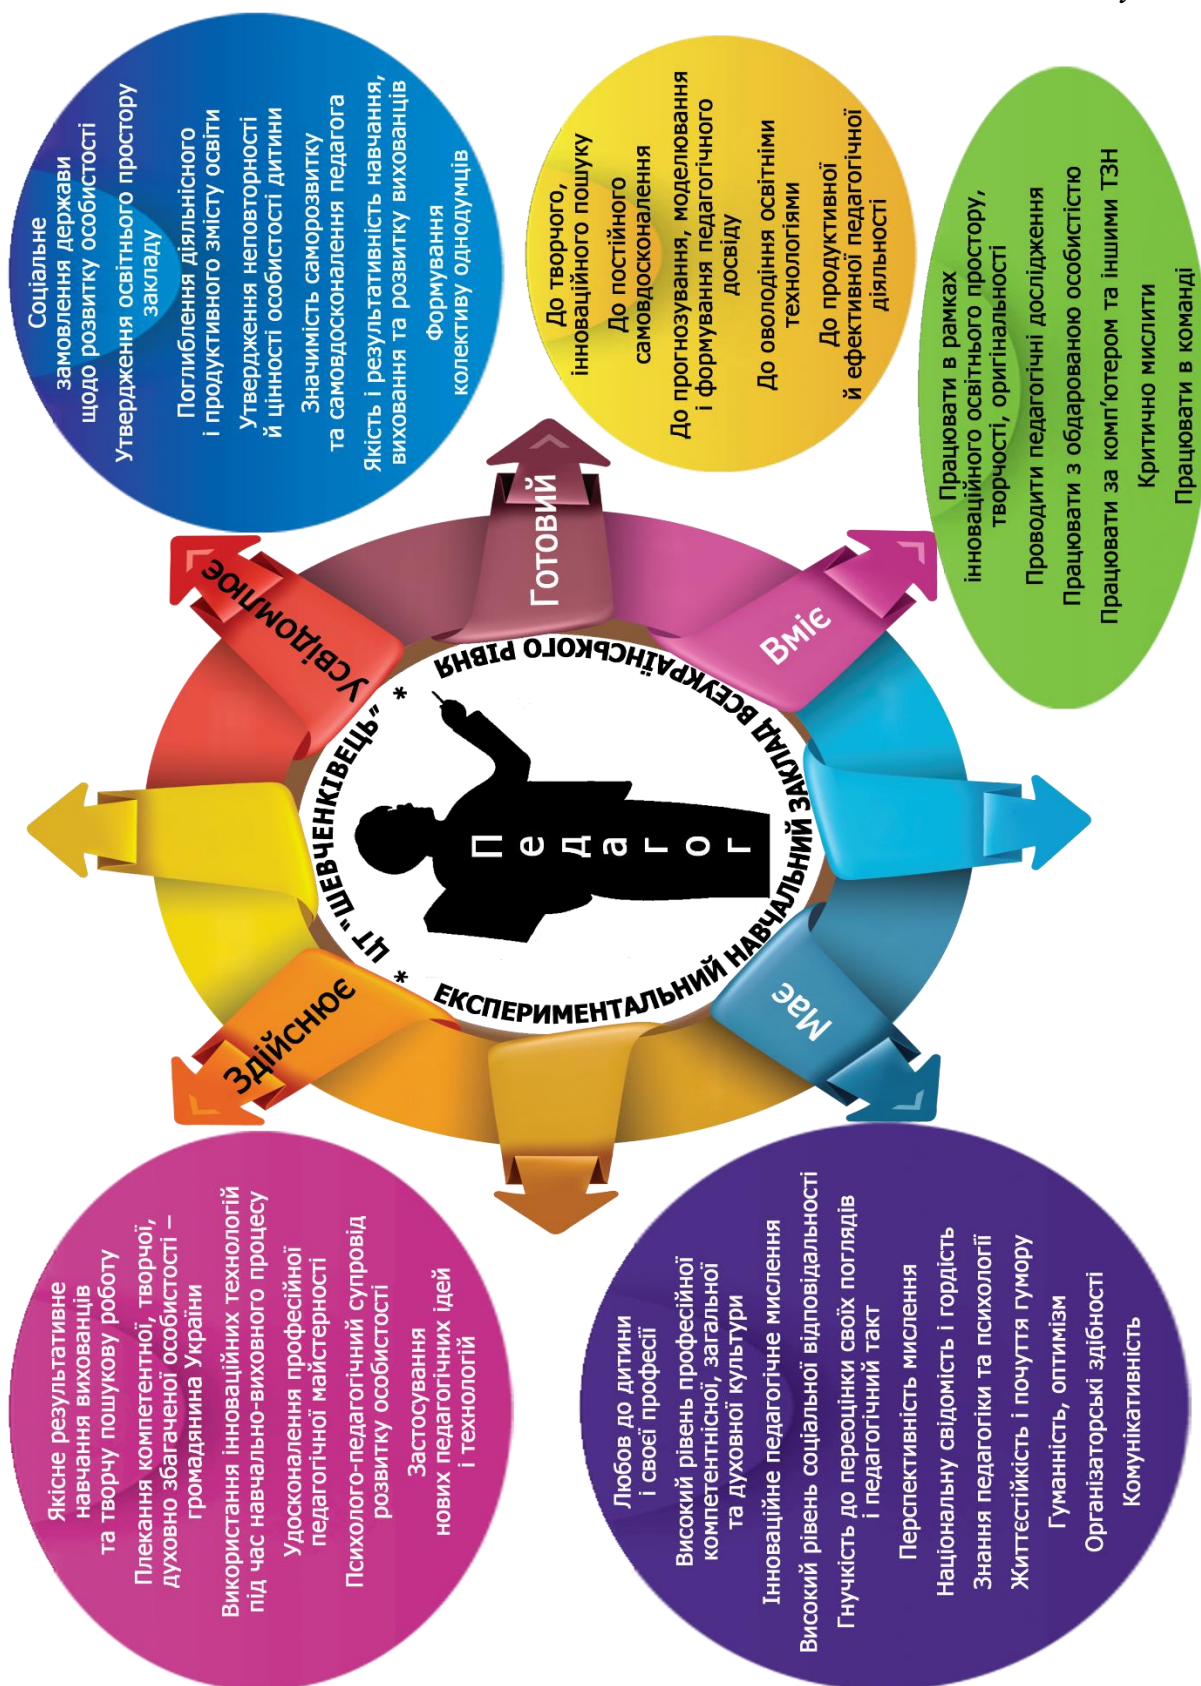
Соціальне замовлення держави щодо розвитку особистості
Утвердження освітнього простору закладу
Поглиблення діяльнісного і продуктивного змісту освіти
Утвердження неповторності й цінності особистості дитини
Значимість саморозвитку та самовдосконалення педагога
Якість і результативність навчання, виховання та розвитку вихованців
Формування колективу однодумців

До творчого, інноваційного пошуку
До постійного самовдосконалення
До прогнозування, моделювання і формування педагогічного досвіду
До оволодіння освітніми технологіями
До продуктивної й ефективної педагогічної діяльності

Працювати в рамках інноваційного освітнього простору, творчості, оригінальності
Проводити педагогічні дослідження
Працювати з обдарованою особистістю
Працювати за комп'ютером та іншими ТЗН
Критично мислити
Працювати в команді

Усвідомлює
Готовий
Вміє
Має
Здійснює

ЦТ "ШЕВЧЕНКІВЕЦЬ" * ЕКСПЕРИМЕНТАЛЬНИЙ НАВЧАЛЬНИЙ ЗАКЛАД ВСЕУКРАЇНСЬКОГО РІВНЯ *

П е д а г о г

Якісне результативне навчання вихованців та творчу пошукову роботу
Плекання компетентної, творчої, духовно збагаченої особистості – громадянина України
Використання інноваційних технологій під час навчально-виховного процесу
Удосконалення професійної педагогічної майстерності
Психолого-педагогічний супровід розвитку особистості
Застосування нових педагогічних ідей і технологій

Любов до дитини і своєї професії
Високий рівень професійної компетентнісної, загальної та духовної культури
Інноваційне педагогічне мислення
Високий рівень соціальної відповідальності
Гнучкість до переоцінки своїх поглядів і педагогічний такт
Перспективність мислення
Національну свідомість і гордість
Знання педагогіки та психології
Життєстійкість і почуття гумору
Гуманість, оптимізм
Організаторські здібності
Комунікативність